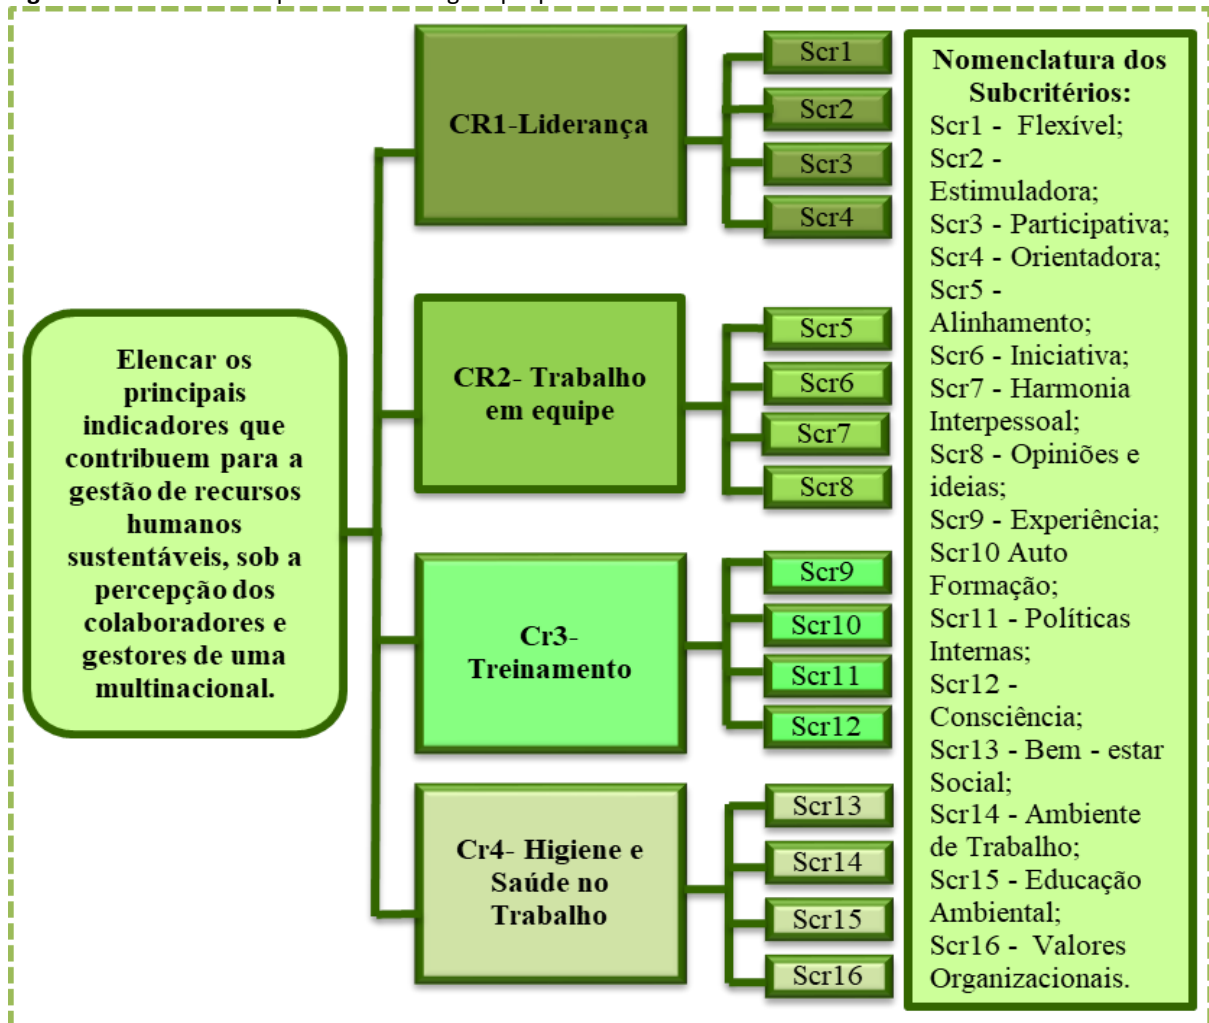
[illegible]

Elencar os principais indicadores que contribuem para a gestão de recursos humanos sustentáveis, sob a percepção dos colaboradores e gestores de uma multinacional.

CR1-Liderança

Scr1

Scr2

Scr3

Scr4

CR2- Trabalho em equipe

Scr5

Scr6

Scr7

Scr8

Cr3-Treinamento

Scr9

Scr10

Scr11

Scr12

Cr4- Higiene e Saúde no Trabalho

Scr13

Scr14

Scr15

Scr16

Nomenclatura dos Subcritérios:
Scr1 - Flexível;
Scr2 - Estimuladora;
Scr3 - Participativa;
Scr4 - Orientadora;
Scr5 - Alinhamento;
Scr6 - Iniciativa;
Scr7 - Harmonia Interpessoal;
Scr8 - Opiniões e ideias;
Scr9 - Experiência;
Scr10 Auto Formação;
Scr11 - Políticas Internas;
Scr12 - Consciência;
Scr13 - Bem - estar Social;
Scr14 - Ambiente de Trabalho;
Scr15 - Educação Ambiental;
Scr16 - Valores Organizacionais.